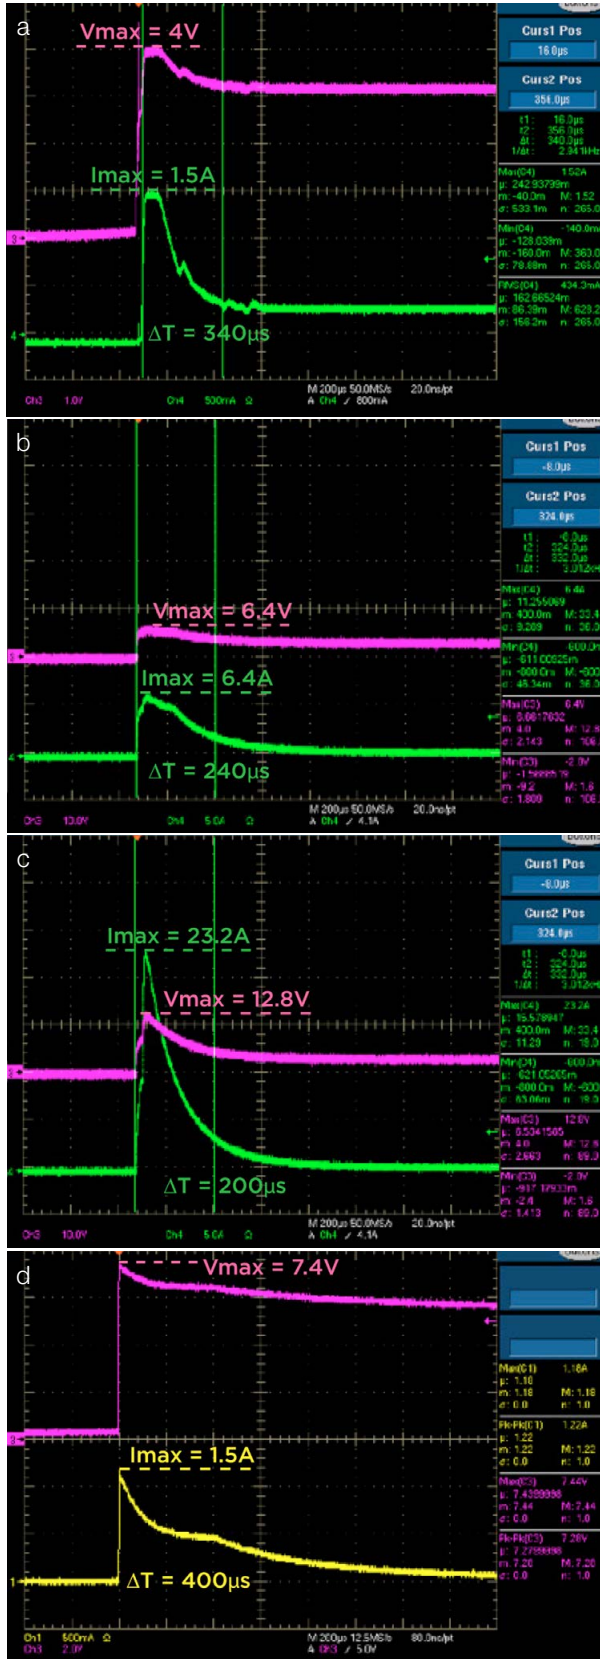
a

Vmax = 4V

Imax = 1.5A

ΔT = 340μs

Curs1 Pos
16.0μs
Curs2 Pos
356.0μs
t1: 16.0μs
t2: 356.0μs
Δt: 340.0μs
1/Δt: 2.941kHz

Max(C4) 1.52A
μ: 242.93799m
m: -40.0m M: 1.52
σ: 533.1m n: 265.0
Min(C4) -140.0m
μ: -128.039m
m: -160.0m M: 360.0
σ: 78.88m n: 265.0
RMS(C4) 434.3m
μ: 162.66524m
m: 86.39m M: 629.2
σ: 156.2m n: 265.0

Ch2 1.0V Ch4 500mA Ω M 200μs 50.0MS/s 20.0ns/pt A Ch4 ∕ 800mA

b

Vmax = 6.4V

Imax = 6.4A

ΔT = 240μs

Curs1 Pos
-8.0μs
Curs2 Pos
324.0μs
t1: -8.0μs
t2: 324.0μs
Δt: 332.0μs
1/Δt: 3.012kHz

Max(C4) 6.4A
μ: 11.255069
m: 400.0m M: 33.4
σ: 3.209 n: 36.0
Min(C4) 600.0m
μ: 611.00625m
m: -800.0m M: -600
σ: 48.34m n: 36.0
Max(C3) 6.4V
μ: 8.0617632
m: 4.0 M: 12.8
σ: 2.143 n: 106.
Min(C3) -2.0V
μ: -1.58865
m: -9.2 M: 1.6
σ: 1.800 n: 106.

Ch3 10.0V Ch4 5.0A Ω M 200μs 50.0MS/s 20.0ns/pt A Ch4 ∕ 4.1A

c

Imax = 23.2A

Vmax = 12.8V

ΔT = 200μs

Curs1 Pos
-8.0μs
Curs2 Pos
324.0μs
t1: -8.0μs
t2: 324.0μs
Δt: 332.0μs
1/Δt: 3.012kHz

Max(C4) 23.2A
μ: 15.578947
m: 400.0m M: 33.4
σ: 11.29 n: 19.0
Min(C4) -600.0m
μ: -621.05205m
m: -800.0m M: -600
σ: 63.06m n: 19.0
Max(C3) 12.8V
μ: 0.5341505
m: 4.0 M: 12.8
σ: 2.663 n: 89.0
Min(C3) -2.0V
μ: -917.17933m
m: -2.4 M: 1.6
σ: 1.413 n: 89.0

Ch3 10.0V Ch4 5.0A Ω M 200μs 50.0MS/s 20.0ns/pt A Ch4 ∕ 4.1A

d

Vmax = 7.4V

Imax = 1.5A

ΔT = 400μs

Max(C1) 1.18A
μ: 1.18
m: 1.18 M: 1.18
σ: 0.0 n: 1.0
Pk-Pk(C1) 1.22A
μ: 1.22
m: 1.22 M: 1.22
σ: 0.0 n: 1.0
Max(C3) 7.44V
μ: 7.4399998
m: 7.44 M: 7.44
σ: 0.0 n: 1.0
Pk-Pk(C3) 7.28V
μ: 7.2799998
m: 7.28 M: 7.28
σ: 0.0 n: 1.0

Ch1 500mA Ω Ch3 2.0V M 200μs 12.5MS/s 80.0ns/pt A Ch3 ∕ 5.0V